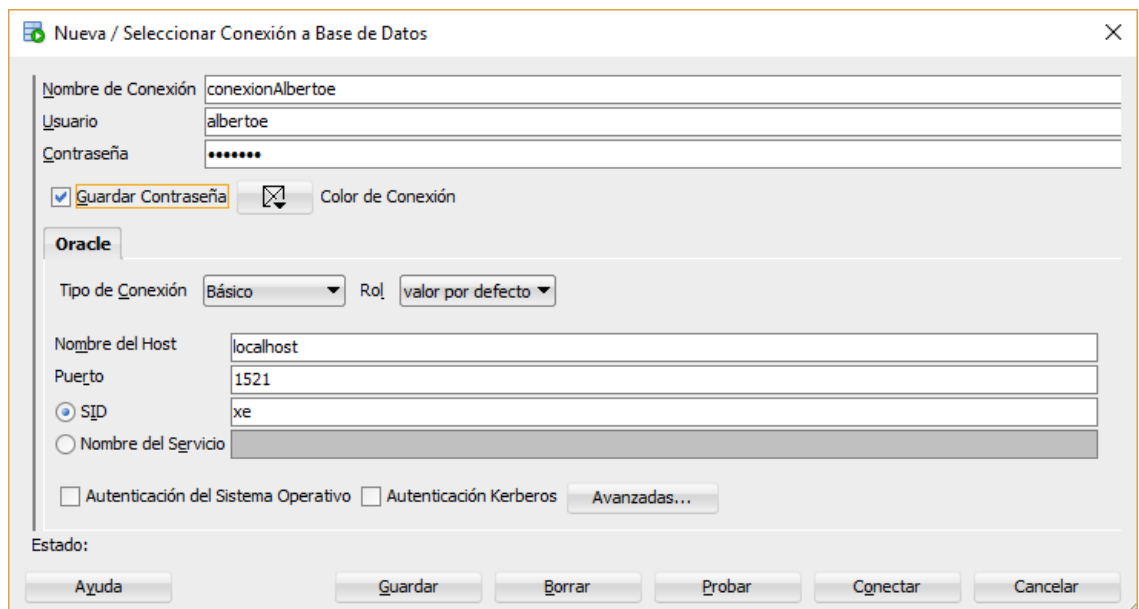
Nueva / Seleccionar Conexión a Base de Datos

Nombre de Conexión conexionAlbertoe
Usuario albertoe
Contraseña •••••••

Guardar Contraseña
Color de Conexión

Oracle

Tipo de Conexión Básico
Rol valor por defecto

Nombre del Host localhost
Puerto 1521
SID xe
Nombre del Servicio

Autenticación del Sistema Operativo
Autenticación Kerberos
Avanzadas...

Estado:

Ayuda
Guardar
Borrar
Probar
Conectar
Cancelar